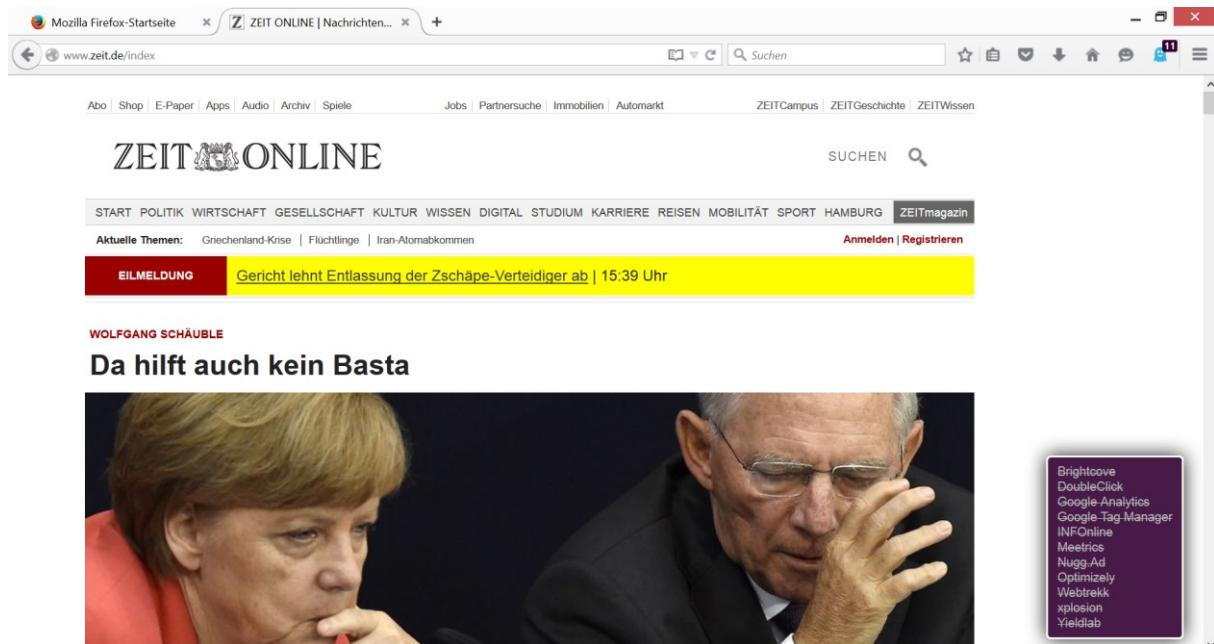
Mozilla Firefox-Startseite ×  ZEIT ONLINE | Nachrichten... × +

www.zeit.de/index  Suchen  11

Abo | Shop | E-Paper | Apps | Audio | Archiv | Spiele   Jobs | Partnersuche | Immobilien | Automarkt   ZEITCampus | ZEITGeschichte | ZEITWissen

ZEIT ONLINE   SUCHEN

START POLITIK WIRTSCHAFT GESELLSCHAFT KULTUR WISSEN DIGITAL STUDIUM KARRIERE REISEN MOBILITÄT SPORT HAMBURG ZEITmagazin

Aktuelle Themen: Griechenland-Krise | Flüchtlinge | Iran-Atomabkommen   Anmelden | Registrieren

EILMELDUNG   Gericht lehnt Entlassung der Zschäpe-Verteidiger ab | 15:39 Uhr

WOLFGANG SCHÄUBLE

Da hilft auch kein Basta

Brightcove
DoubleClick
Google Analytics
Google Tag Manager
INFOnline
Meetrics
Nugg.Ad
Optimizely
Webtrekk
xplosion
Yieldlab